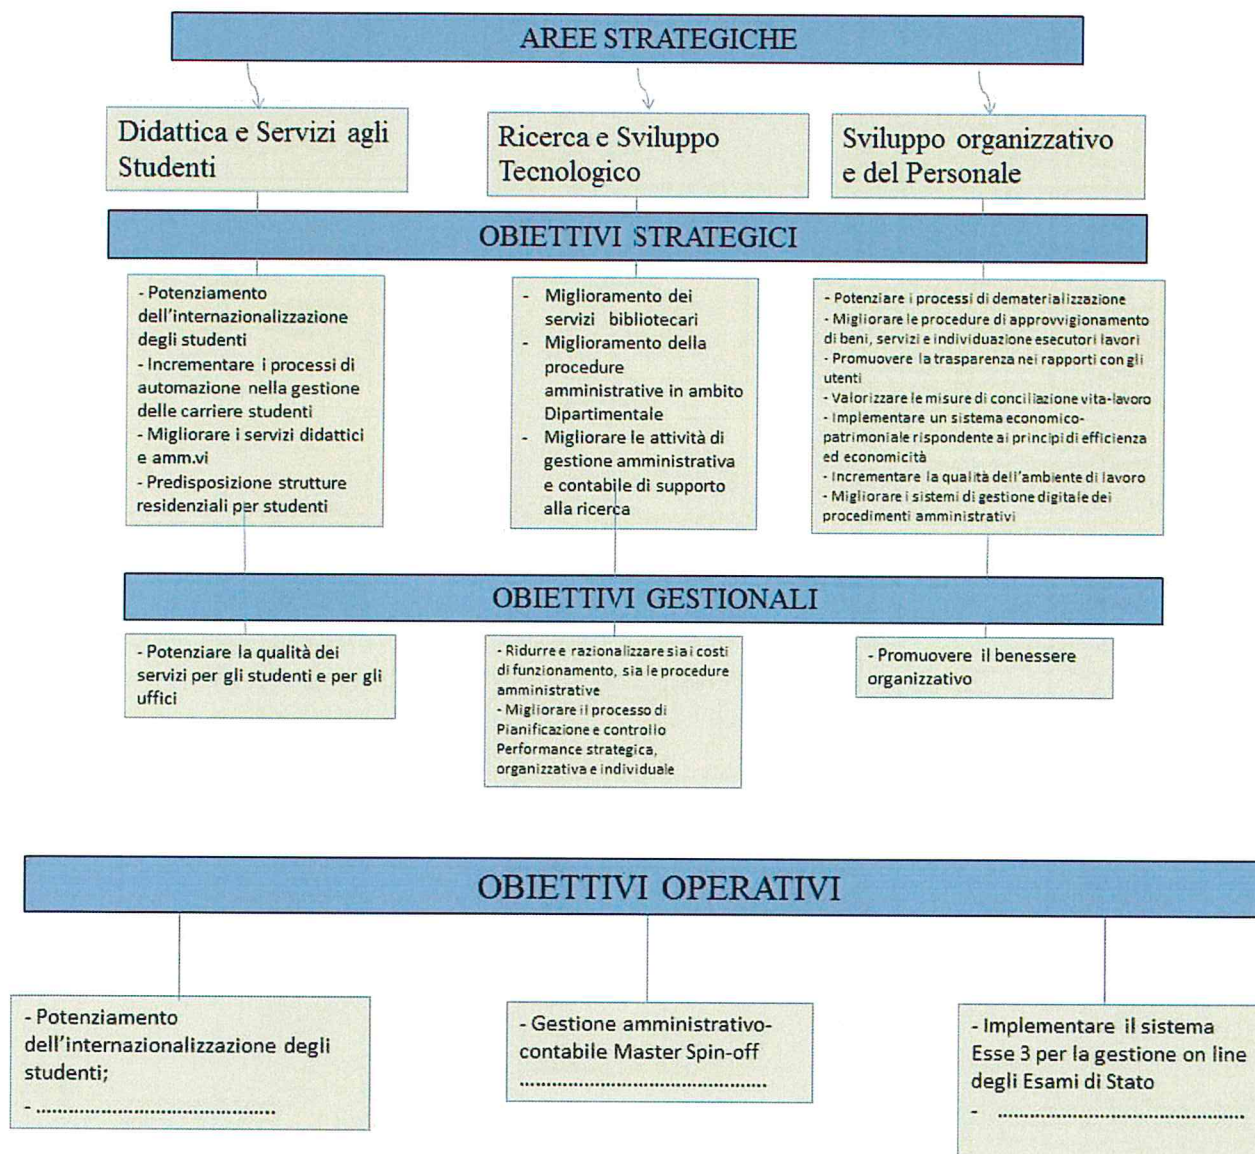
AREE STRATEGICHE

Didattica e Servizi agli Studenti

Ricerca e Sviluppo Tecnologico

Sviluppo organizzativo e del Personale

OBIETTIVI STRATEGICI

- Potenziamento dell'internazionalizzazione degli studenti
- Incrementare i processi di automazione nella gestione delle carriere studenti
- Migliorare i servizi didattici e amm.vi
- Predisposizione strutture residenziali per studenti

- Miglioramento dei servizi bibliotecari
- Miglioramento della procedure amministrative in ambito Dipartimentale
- Migliorare le attività di gestione amministrativa e contabile di supporto alla ricerca

- Potenziare i processi di dematerializzazione
- Migliorare le procedure di approvvigionamento di beni, servizi e individuazione esecutori lavori
- Promuovere la trasparenza nei rapporti con gli utenti
- Valorizzare le misure di conciliazione vita-lavoro
- Implementare un sistema economico-patrimoniale rispondente ai principi di efficienza ed economicità
- Incrementare la qualità dell'ambiente di lavoro
- Migliorare i sistemi di gestione digitale dei procedimenti amministrativi

OBIETTIVI GESTIONALI

- Potenziare la qualità dei servizi per gli studenti e per gli uffici

- Ridurre e razionalizzare sia i costi di funzionamento, sia le procedure amministrative
- Migliorare il processo di Pianificazione e controllo Performance strategica, organizzativa e individuale

- Promuovere il benessere organizzativo

OBIETTIVI OPERATIVI

- Potenziamento dell'internazionalizzazione degli studenti;
- ..........................................

- Gestione amministrativo-contabile Master Spin-off
..........................................

- Implementare il sistema Esse 3 per la gestione on line degli Esami di Stato
- ..........................................